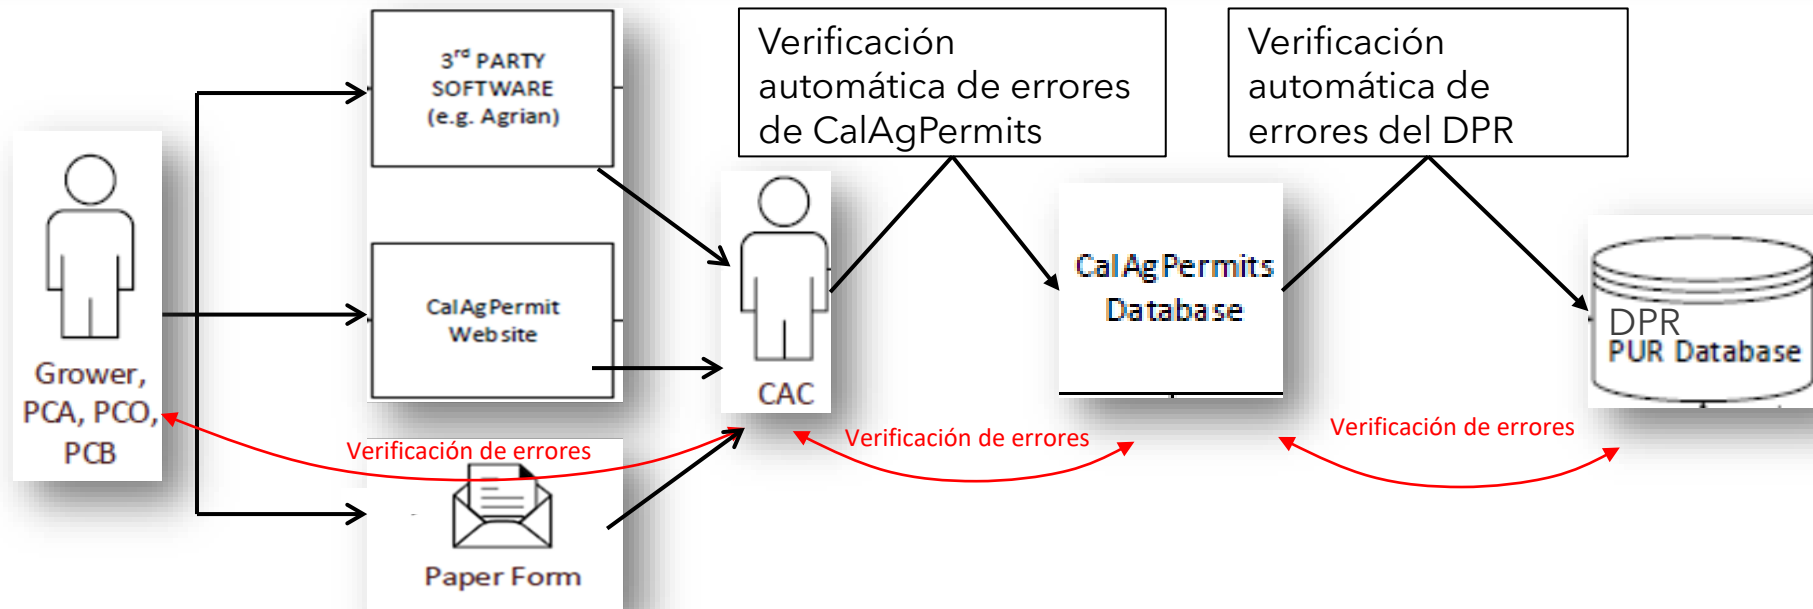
Grower, PCA, PCO, PCB

3rd PARTY SOFTWARE (e.g. Agrian)

CalAgPermit Website

Paper Form

Verificación de errores

CAC

Verificación automática de errores de CalAgPermits

Verificación de errores

CalAgPermits Database

Verificación automática de errores del DPR

Verificación de errores

DPR PUR Database